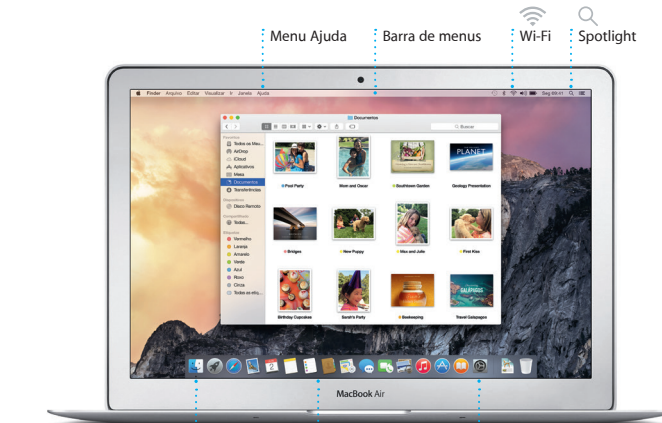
Menu Ajuda

Barra de menus

Wi-Fi

Spotlight

Finder Arquivo Editar Visualizar Ir Janela Ajuda

Seg 09:41

Documentos

Buscar

Favoritos

Todos os Meus...

AirDrop

iCloud

Aplicativos

Mesa

Documentos

Transferências

Dispositivos

Disco Remoto

Compartilhado

Todos...

Etiquetas

Vermelho

Laranja

Amarelo

Verde

Azul

Roxo

Cinza

Todas as etiq...

Pool Party

Mom and Oscar

Southtown Garden

Geology Presentation

PLANET

Bridges

New Puppy

Max and Julia

First Kiss

Birthday Cupcakes

Sarah's Party

Beekeeping

Travel Galapagos

GALAPAGOS

MacBook Air